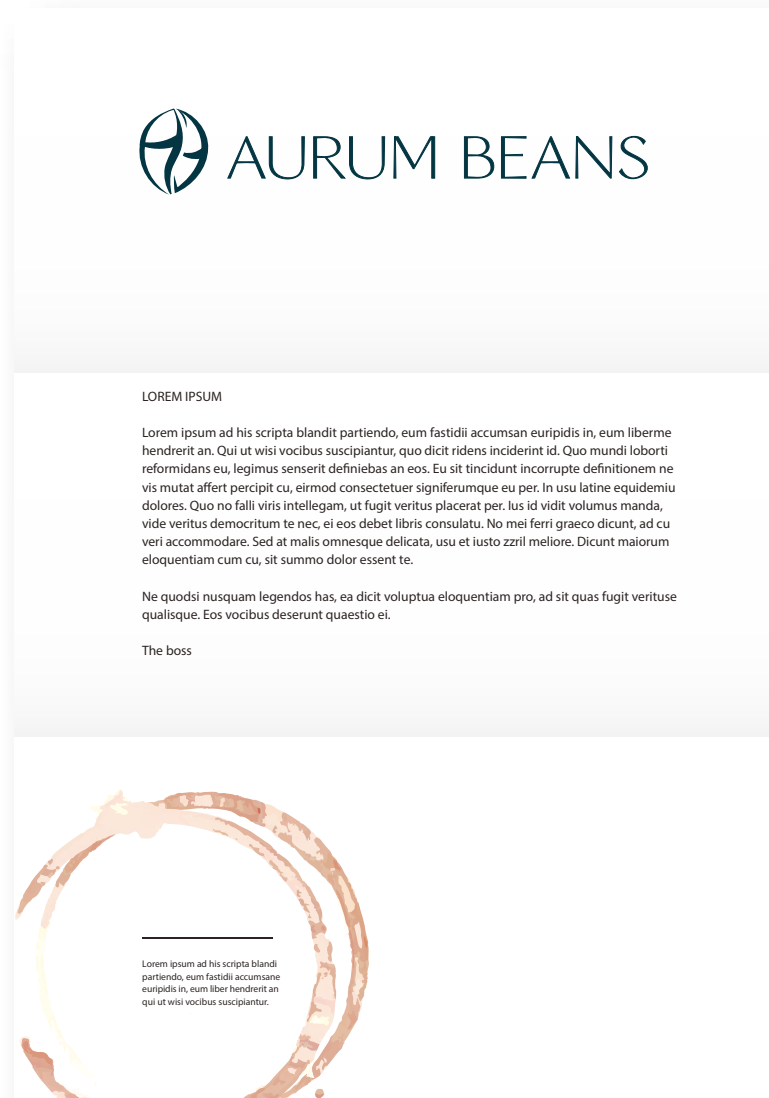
AURUM BEANS

LOREM IPSUM

Lorem ipsum ad his scripta blandit partiendo, eum fastidii accumsan euripidis in, eum liberme hendrerit an. Qui ut wisi vocibus suscipiantur, quo dicit ridens inciderint id. Quo mundi loborti reformidans eu, legimus senserit definiebas an eos. Eu sit tincidunt incorrupte definitionem ne vis mutat affert percipit cu, eirmod consectetuer signiferumque eu per. In usu latine equidemiu dolores. Quo no falli viris intellegam, ut fugit veritus placerat per. Ius id vidit volumus manda, vide veritus democritum te nec, ei eos debet libris consulatu. No mei ferri graeco dicunt, ad cu veri accommodare. Sed at malis omnesque delicata, usu et iusto zzril meliore. Dicunt maiorum eloquentiam cum cu, sit summo dolor essent te.

Ne quodsi nusquam legendos has, ea dicit voluptua eloquentiam pro, ad sit quas fugit verituse qualisque. Eos vocibus deserunt quaestio ei.

The boss

Lorem ipsum ad his scripta blandi partiendo, eum fastidii accumsane euripidis in, eum liber hendrerit an qui ut wisi vocibus suscipiantur.